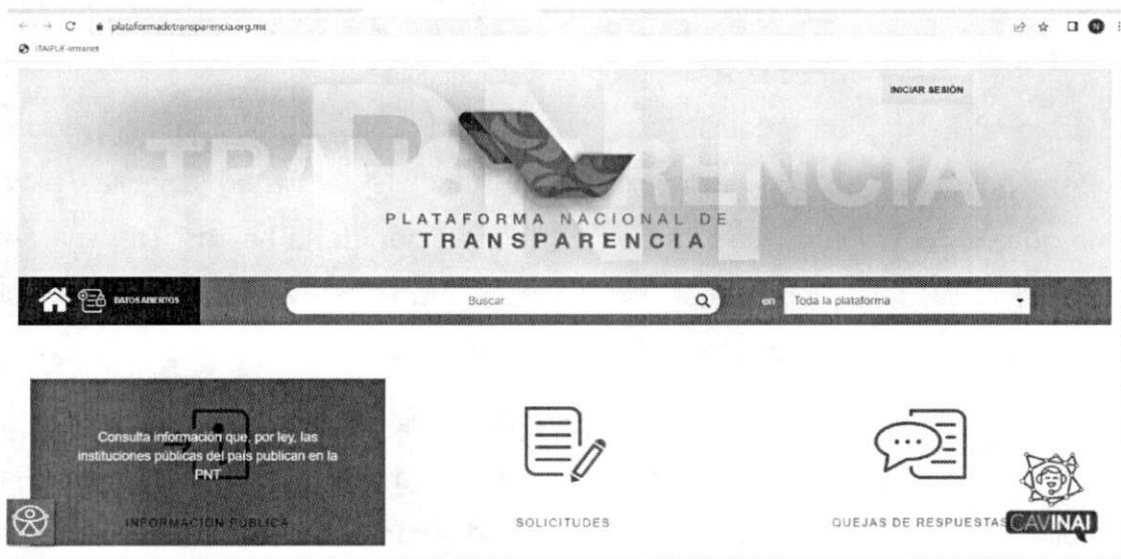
plataformadetransparencia.org.mx

ITAIPUE-Intranet

INICIAR SESIÓN

TRANSPARENCIA

PLATAFORMA NACIONAL DE
TRANSPARENCIA

DATOS ABIERTOS

Buscar

en Toda la plataforma

Consulta información que, por ley, las instituciones públicas del país publican en la PNT

INFORMACIÓN PÚBLICA

SOLICITUDES

QUEJAS DE RESPUESTAS

CAVINAI